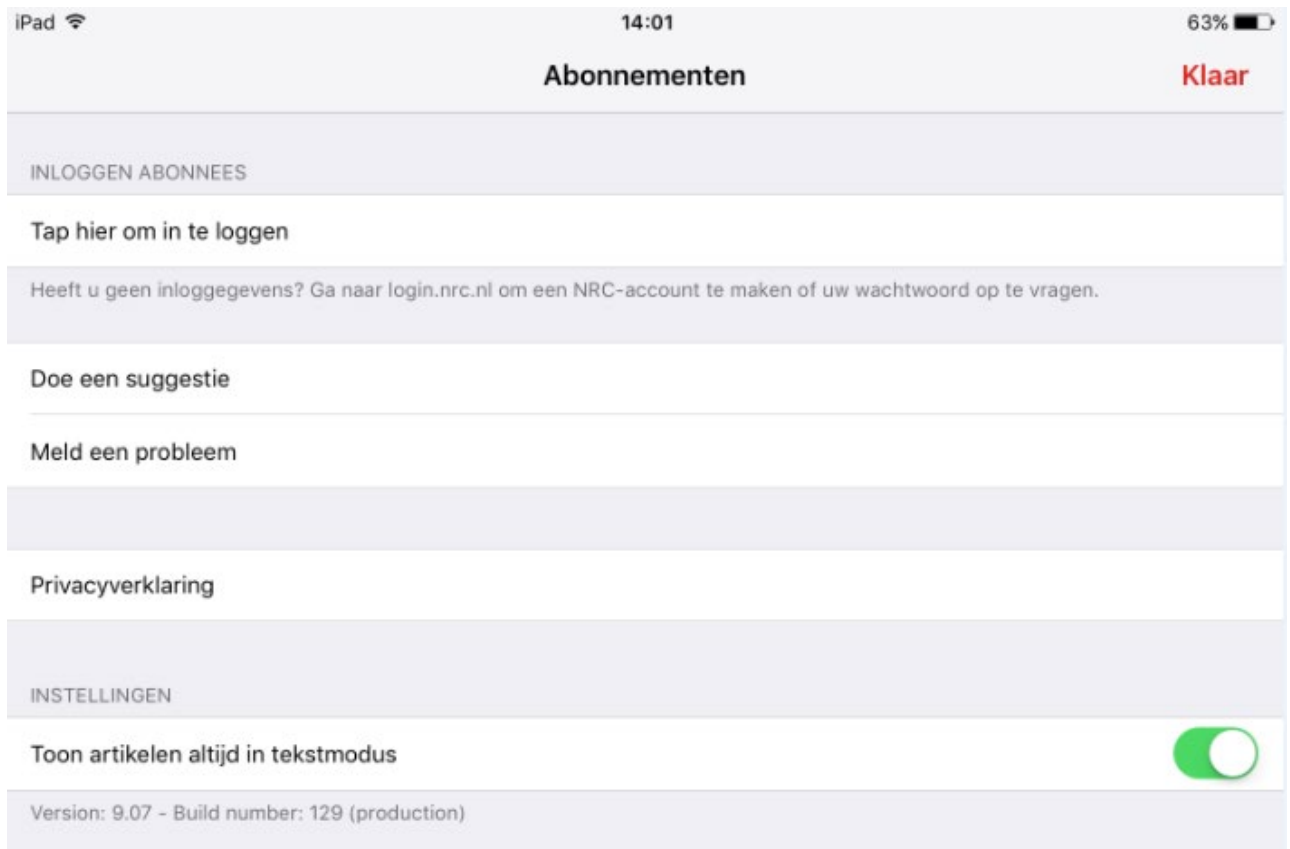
iPad 14:01 63%

Abonnementen Klaar

INLOGGEN ABONNEES

Tap hier om in te loggen

Heeft u geen inloggegevens? Ga naar login.nrc.nl om een NRC-account te maken of uw wachtwoord op te vragen.

Doe een suggestie

Meld een probleem

Privacyverklaring

INSTELLINGEN

Toon artikelen altijd in tekstmodus

Version: 9.07 - Build number: 129 (production)